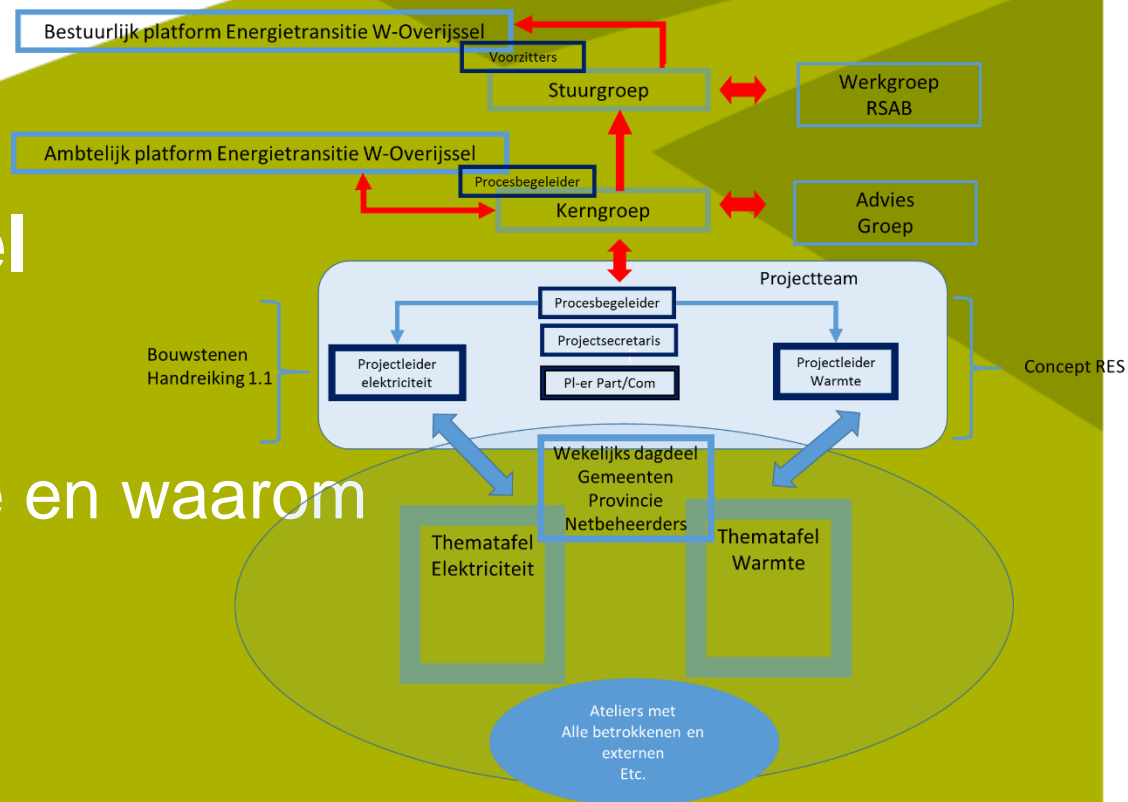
Bestuurlijk platform Energietransitie W-Overijssel

Voorzitters

Stuurgroep

Werkgroep RSAB

Ambtelijk platform Energietransitie W-Overijssel

Procesbegeleider

Kerngroep

Advies Groep

el

Projectteam

Procesbegeleider

Projectsecretaris

Bouwstenen Handreiking 1.1

Projectleider elektriciteit

Pl-er Part/Com

Projectleider Warmte

Concept RES

Wekelijks dagdeel Gemeenten Provincie Netbeheerders

e en waarom

Thematafel Elektriciteit

Thematafel Warmte

Ateliers met Alle betrokkenen en externen Etc.